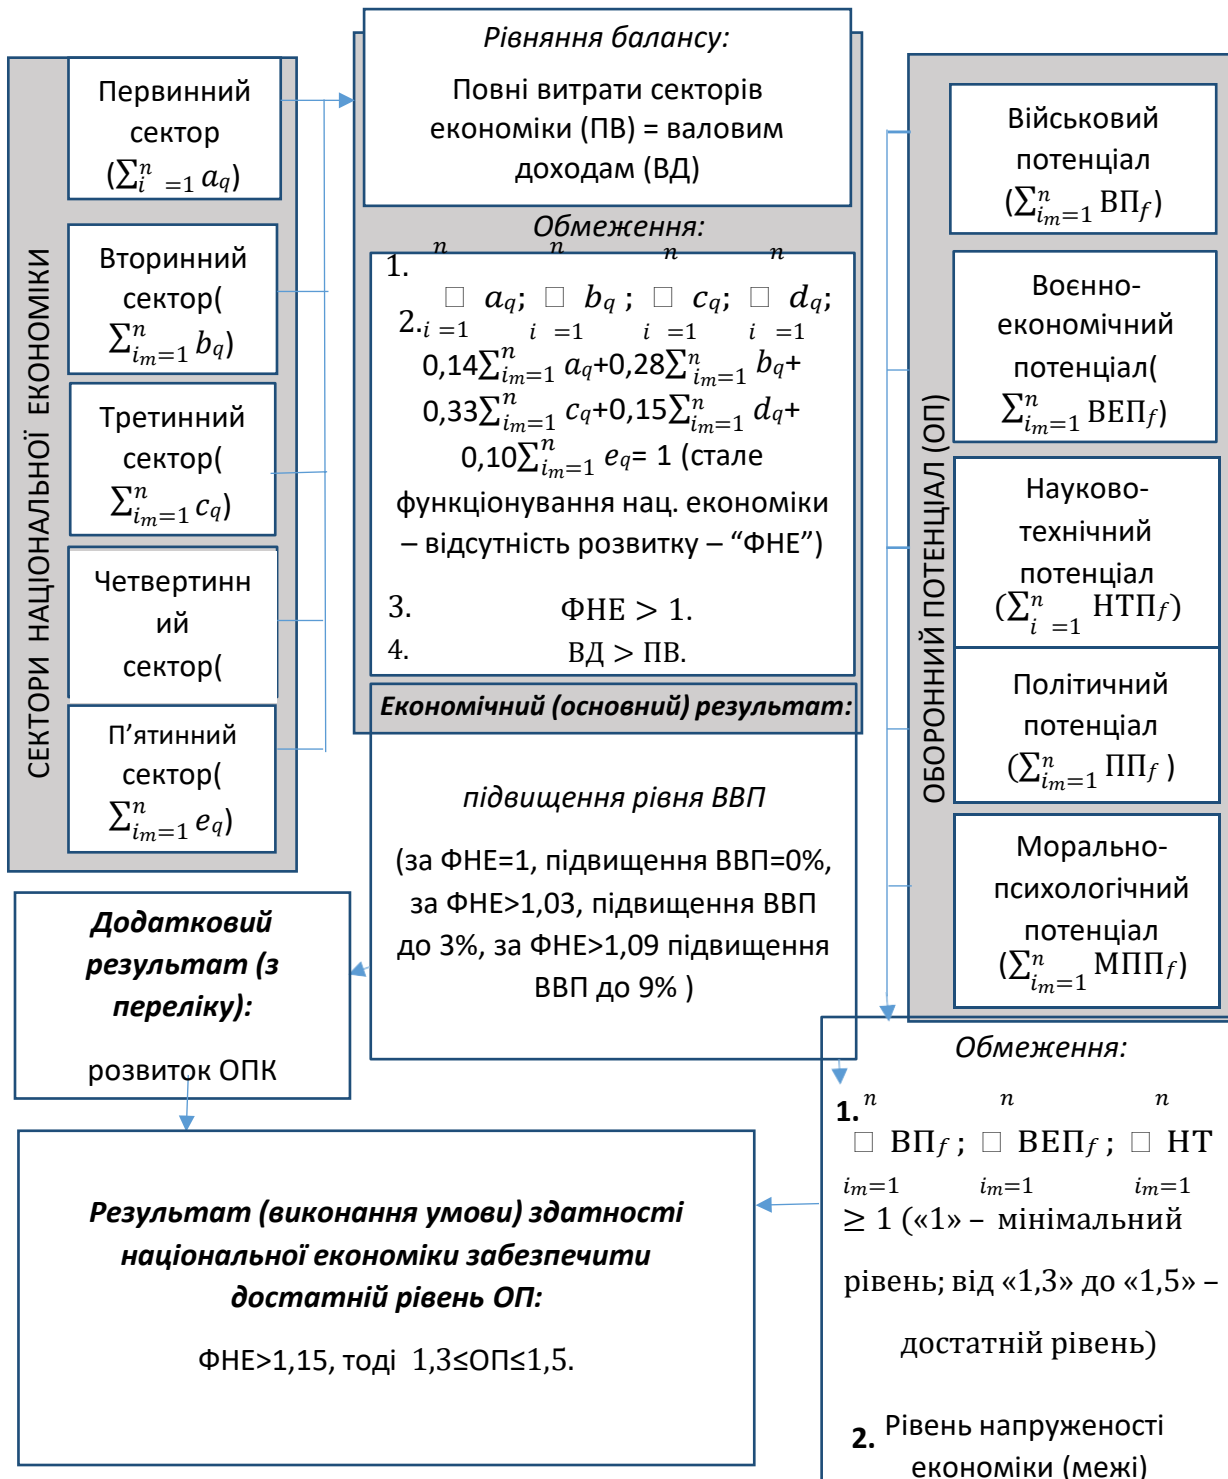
СЕКТОРИ НАЦІОНАЛЬНОЇ ЕКОНОМІКИ

Первинний сектор ($\sum_{i}^{n}{}_{=1} a_q$)

Вторинний сектор( $\sum_{im=1}^{n} b_q$)

Третинний сектор( $\sum_{im=1}^{n} c_q$)

Четвертинний сектор(

П'ятинний сектор( $\sum_{im=1}^{n} e_q$)

Рівняння балансу:

Повні витрати секторів економіки (ПВ) = валовим доходам (ВД)

Обмеження:

1. $\sum_{i=1}^{n} a_q$; $\sum_{i=1}^{n} b_q$; $\sum_{i=1}^{n} c_q$; $\sum_{i=1}^{n} d_q$;

2. 0,14$\sum_{im=1}^{n} a_q$+0,28$\sum_{im=1}^{n} b_q$+ 0,33$\sum_{im=1}^{n} c_q$+0,15$\sum_{im=1}^{n} d_q$+ 0,10$\sum_{im=1}^{n} e_q$= 1 (стале функціонування нац. економіки – відсутність розвитку – "ФНЕ")

3. ФНЕ > 1.

4. ВД > ПВ.

Економічний (основний) результат:

підвищення рівня ВВП

(за ФНЕ=1, підвищення ВВП=0%, за ФНЕ>1,03, підвищення ВВП до 3%, за ФНЕ>1,09 підвищення ВВП до 9% )

ОБОРОННИЙ ПОТЕНЦІАЛ (ОП)

Військовий потенціал ($\sum_{im=1}^{n}$ ВП$_f$)

Воєнно-економічний потенціал( $\sum_{im=1}^{n}$ ВЕП$_f$)

Науково-технічний потенціал ($\sum_{i}^{n}{}_{=1}$ НТП$_f$)

Політичний потенціал ($\sum_{im=1}^{n}$ ПП$_f$ )

Морально-психологічний потенціал ($\sum_{im=1}^{n}$ МПП$_f$)

Додатковий результат (з переліку):

розвиток ОПК

Обмеження:

1. $\sum_{im=1}^{n}$ ВП$_f$ ; $\sum_{im=1}^{n}$ ВЕП$_f$ ; $\sum_{im=1}^{n}$ НТ
≥ 1 («1» – мінімальний рівень; від «1,3» до «1,5» – достатній рівень)

2. Рівень напруженості економіки (межі)

Результат (виконання умови) здатності національної економіки забезпечити достатній рівень ОП:

ФНЕ>1,15, тоді 1,3≤ОП≤1,5.